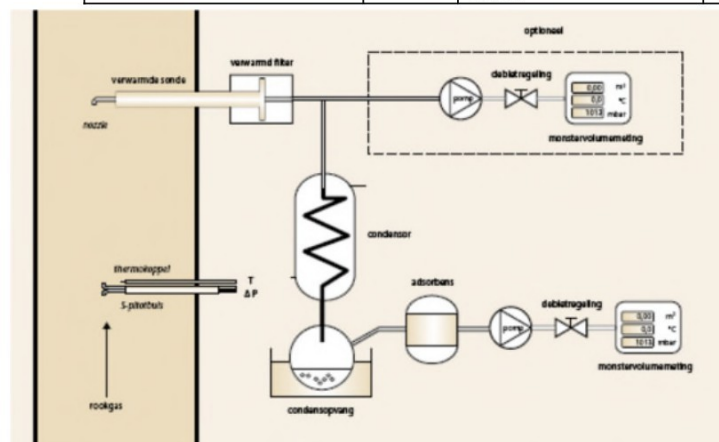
optioneel

verwarmde sonde

verwarmd filter

nozzle

pomp

debietregeling

0,00 m³

0,0 °C

1013 mbar

monstervolumemeting

condensor

thermokoppel

T

ΔP

S-pitotbuis

adsorbens

pomp

debietregeling

0,00 m³

0,0 °C

1013 mbar

monstervolumemeting

rookgas

condensopvang